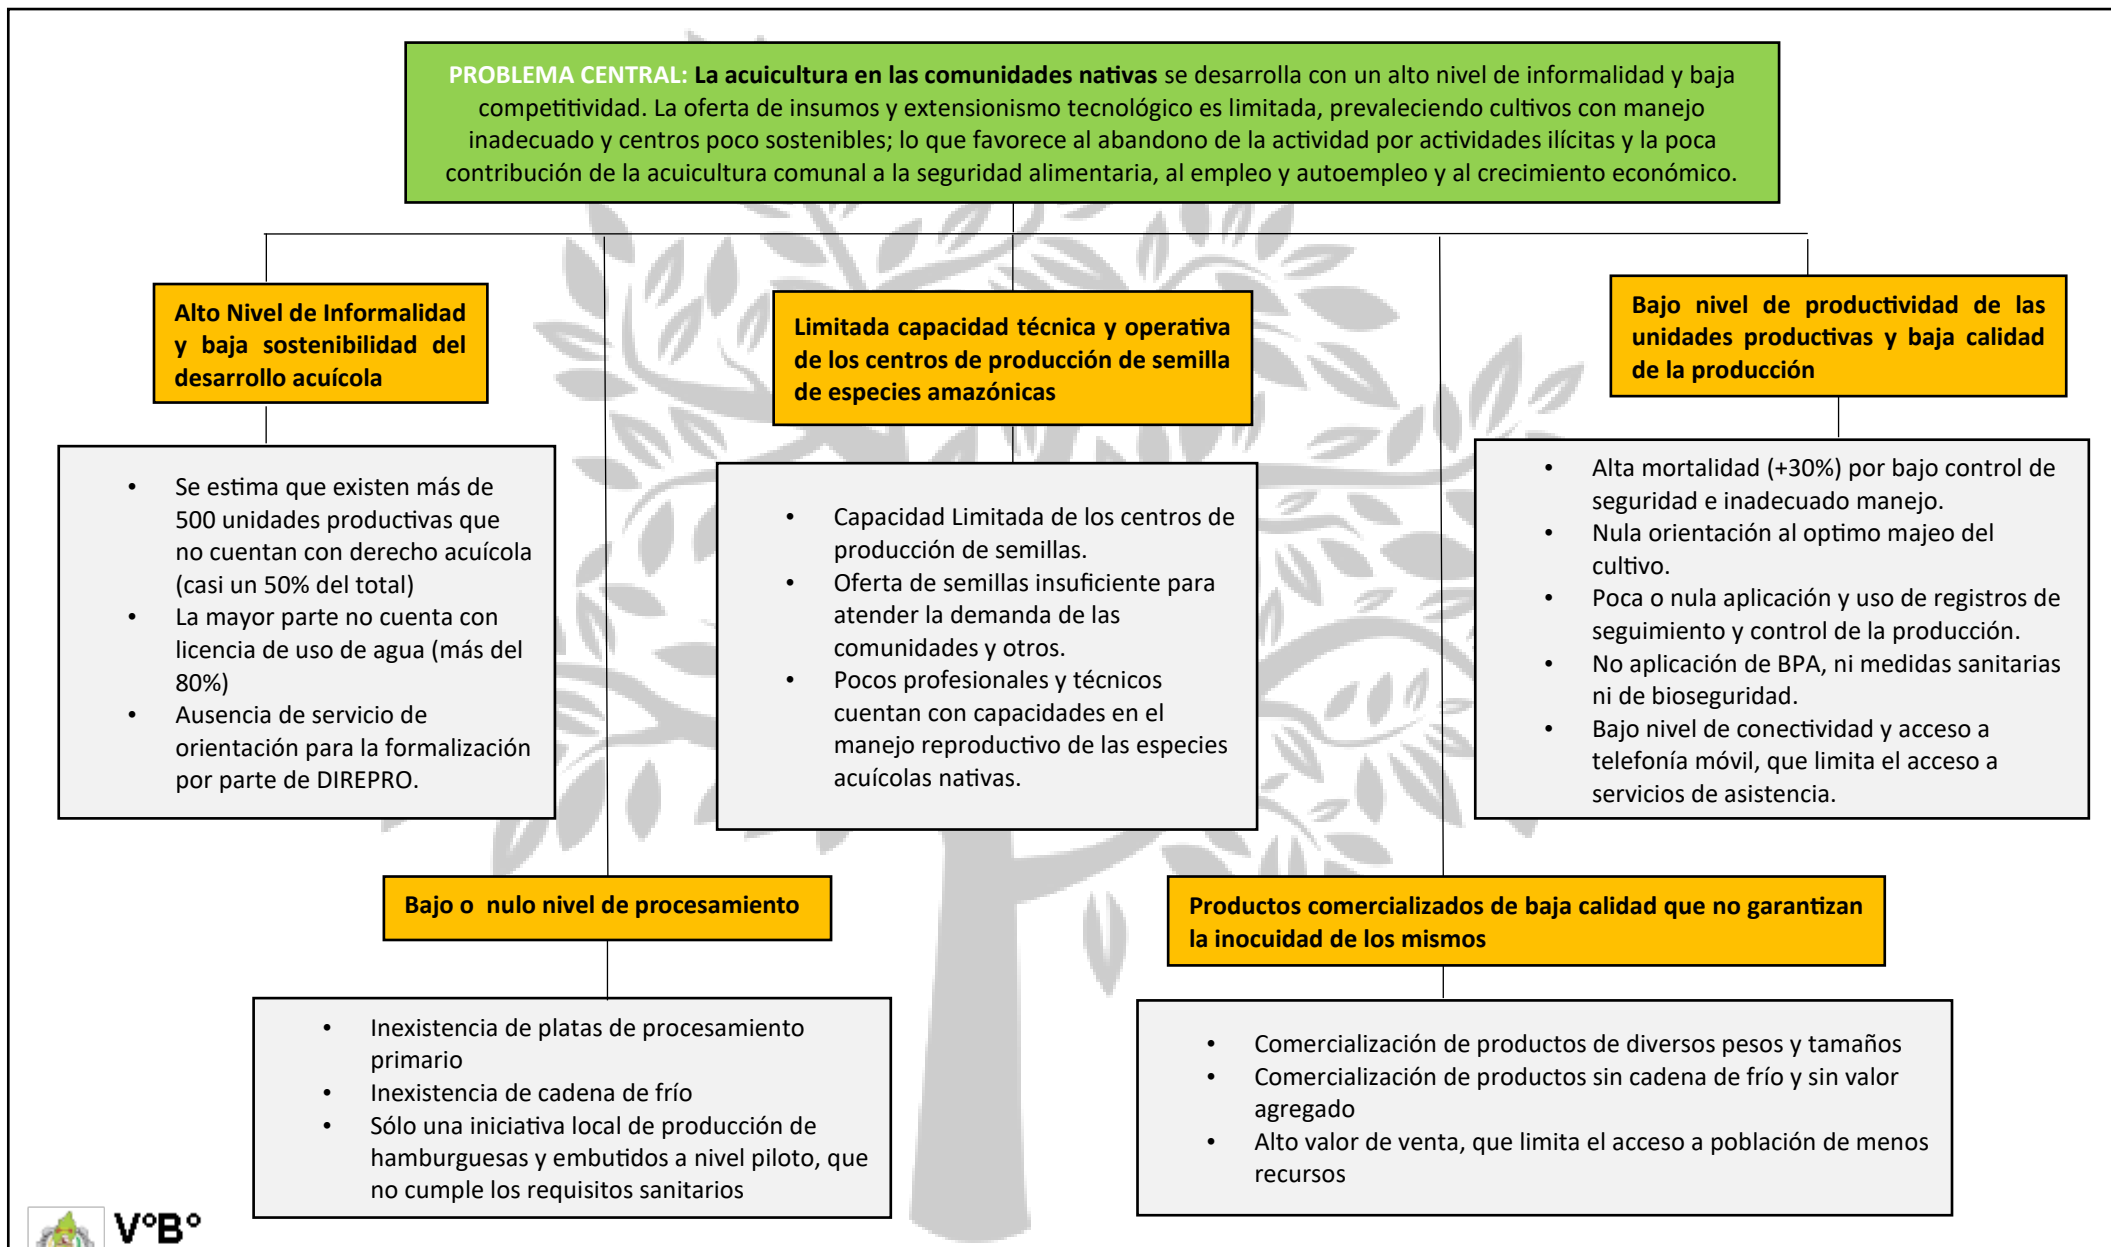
PROBLEMA CENTRAL: La acuicultura en las comunidades nativas se desarrolla con un alto nivel de informalidad y baja competitividad. La oferta de insumos y extensionismo tecnológico es limitada, prevaleciendo cultivos con manejo inadecuado y centros poco sostenibles; lo que favorece al abandono de la actividad por actividades ilícitas y la poca contribución de la acuicultura comunal a la seguridad alimentaria, al empleo y autoempleo y al crecimiento económico.

Alto Nivel de Informalidad y baja sostenibilidad del desarrollo acuícola

- Se estima que existen más de 500 unidades productivas que no cuentan con derecho acuícola (casi un 50% del total)
- La mayor parte no cuenta con licencia de uso de agua (más del 80%)
- Ausencia de servicio de orientación para la formalización por parte de DIREPRO.

Limitada capacidad técnica y operativa de los centros de producción de semilla de especies amazónicas

- Capacidad Limitada de los centros de producción de semillas.
- Oferta de semillas insuficiente para atender la demanda de las comunidades y otros.
- Pocos profesionales y técnicos cuentan con capacidades en el manejo reproductivo de las especies acuícolas nativas.

Bajo nivel de productividad de las unidades productivas y baja calidad de la producción

- Alta mortalidad (+30%) por bajo control de seguridad e inadecuado manejo.
- Nula orientación al optimo majeo del cultivo.
- Poca o nula aplicación y uso de registros de seguimiento y control de la producción.
- No aplicación de BPA, ni medidas sanitarias ni de bioseguridad.
- Bajo nivel de conectividad y acceso a telefonía móvil, que limita el acceso a servicios de asistencia.

Bajo o nulo nivel de procesamiento

- Inexistencia de platas de procesamiento primario
- Inexistencia de cadena de frío
- Sólo una iniciativa local de producción de hamburguesas y embutidos a nivel piloto, que no cumple los requisitos sanitarios

Productos comercializados de baja calidad que no garantizan la inocuidad de los mismos

- Comercialización de productos de diversos pesos y tamaños
- Comercialización de productos sin cadena de frío y sin valor agregado
- Alto valor de venta, que limita el acceso a población de menos recursos

V°B°